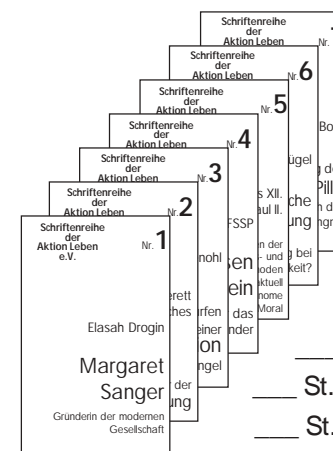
Schriftenreihe der Aktion Leben Nr. 7

Bo

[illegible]
Pill
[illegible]

Schriftenreihe der Aktion Leben Nr. 6

ügel

che
ung

g bei
keit?

Schriftenreihe der Aktion Leben Nr. 5

s XII.
aul II.

n der
- und
oden
ktuell
nome
Moral

Schriftenreihe der Aktion Leben Nr. 4

FSSP

sen
ein

das
nder

Schriftenreihe der Aktion Leben Nr. 3

nohl

urfen
einer
on
ngel

Schriftenreihe der Aktion Leben Nr. 2

erett
thes

der
ung

Schriftenreihe der Aktion Leben e.V. Nr. 1

Elasah Drogin

Margaret Sanger

Gründerin der modernen Gesellschaft

___ St.

___ St.